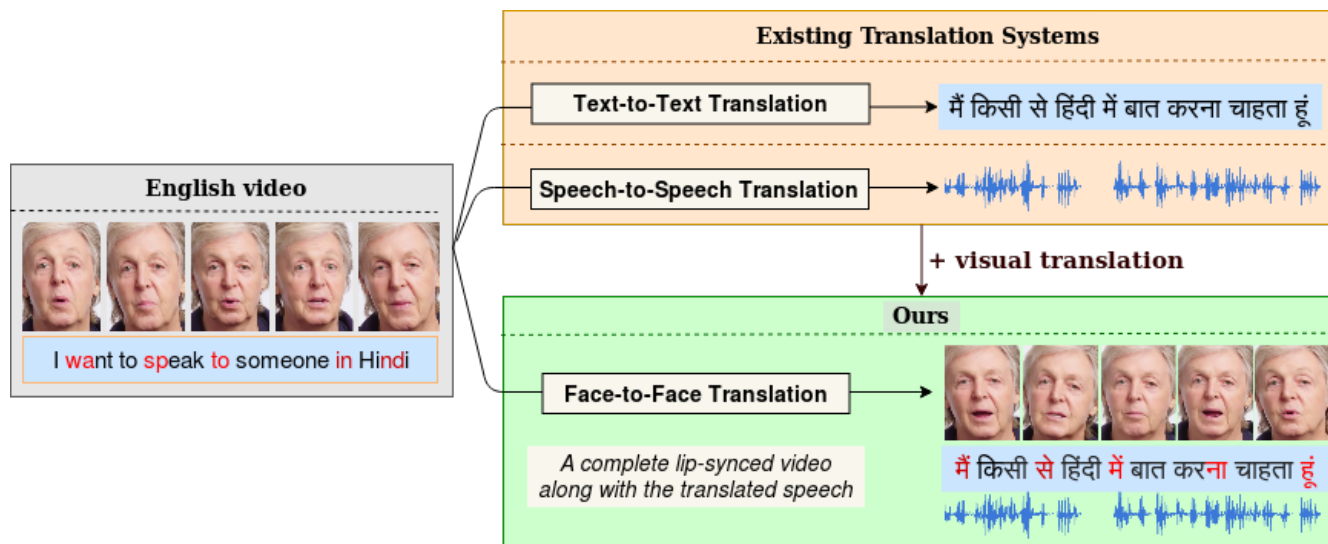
Existing Translation Systems

English video

Text-to-Text Translation

मैं किसी से हिंदी में बात करना चाहता हूं

Speech-to-Speech Translation

I want to speak to someone in Hindi

+ visual translation

Ours

Face-to-Face Translation

A complete lip-synced video along with the translated speech

मैं किसी से हिंदी में बात करना चाहता हूं